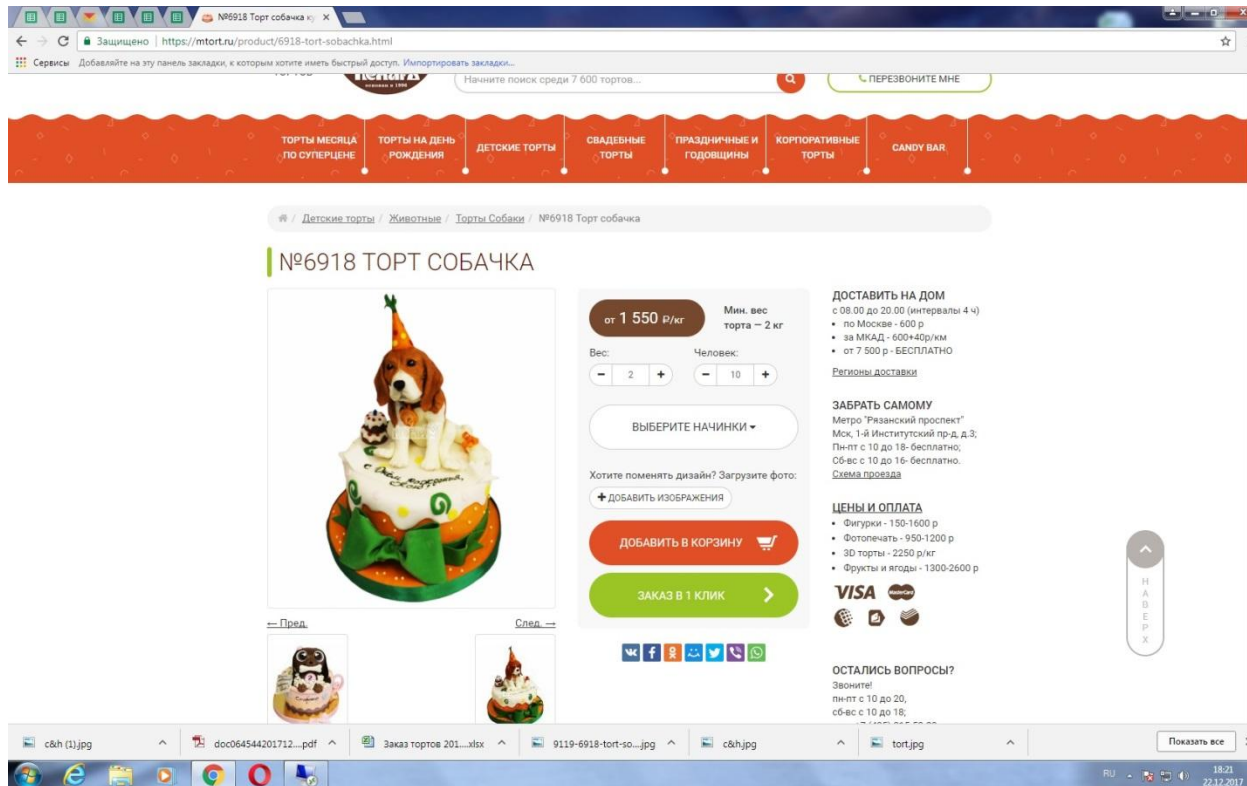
№6918 Торт собачка к ×

Защищено | https://mtort.ru/product/6918-tort-sobachka.html

Сервисы Добавляйте на эту панель закладки, к которым хотите иметь быстрый доступ. Импортировать закладки...

Начните поиск среди 7 600 тортов...

ПЕРЕЗВОНИТЕ МНЕ

ТОРТЫ МЕСЯЦА ПО СУПЕРЦЕНЕ
ТОРТЫ НА ДЕНЬ РОЖДЕНИЯ
ДЕТСКИЕ ТОРТЫ
СВАДЕБНЫЕ ТОРТЫ
ПРАЗДНИЧНЫЕ И ГОДОВЩИНЫ
КОРПОРАТИВНЫЕ ТОРТЫ
CANDY BAR

Детские торты / Животные / Торты Собаки / №6918 Торт собачка

№6918 ТОРТ СОБАЧКА

от 1 550 ₽/кг
Мин. вес торта — 2 кг

Вес:
- 2 +
Человек:
- 10 +

ВЫБЕРИТЕ НАЧИНКИ

Хотите поменять дизайн? Загрузите фото:
+ ДОБАВИТЬ ИЗОБРАЖЕНИЯ

ДОБАВИТЬ В КОРЗИНУ

ЗАКАЗ В 1 КЛИК

← Пред.
След. →

ДОСТАВИТЬ НА ДОМ
с 08.00 до 20.00 (интервалы 4 ч)
• по Москве - 600 р
• за МКАД - 600+40р/км
• от 7 500 р - БЕСПЛАТНО
Регионы доставки

ЗАБРАТЬ САМОМУ
Метро "Рязанский проспект"
Мск, 1-й Институтский пр-д, д.3;
Пн-пт с 10 до 18- бесплатно;
Сб-вс с 10 до 16- бесплатно.
Схема проезда

ЦЕНЫ И ОПЛАТА
• Фигурки - 150-1600 р
• Фотопечать - 950-1200 р
• 3D торты - 2250 р/кг
• Фрукты и ягоды - 1300-2600 р

VISA

НАВЕРХ

ОСТАЛИСЬ ВОПРОСЫ?
Звоните!
пн-пт с 10 до 20,
сб-вс с 10 до 18;

c&h (1).jpg
doc064544201712....pdf
Заказ тортов 201....xlsx
9119-6918-tort-so....jpg
c&h.jpg
tort.jpg
Показать все

RU
18:21
22.12.2017